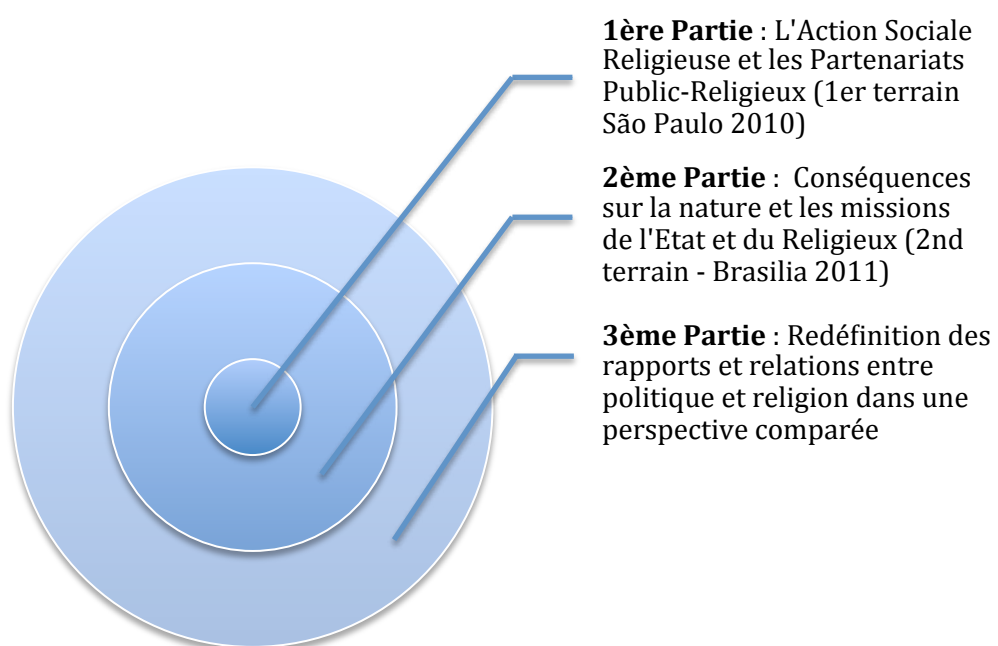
**1ère Partie** : L'Action Sociale Religieuse et les Partenariats Public-Religieux (1er terrain São Paulo 2010)

**2ème Partie** : Conséquences sur la nature et les missions de l'Etat et du Religieux (2nd terrain - Brasilia 2011)

**3ème Partie** : Redéfinition des rapports et relations entre politique et religion dans une perspective comparée